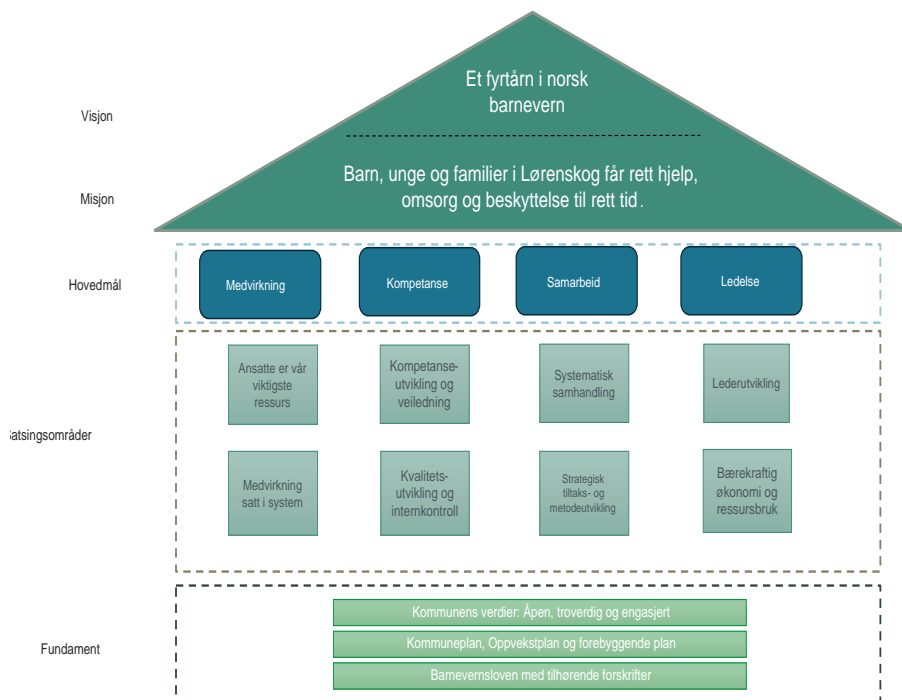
Visjon

Et fyrtårn i norsk barnevern

Misjon

Barn, unge og familier i Lørenskog får rett hjelp, omsorg og beskyttelse til rett tid.

Hovedmål

Medvirkning

Kompetanse

Samarbeid

Ledelse

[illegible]atsingsområder

Ansatte er vår viktigste ressurs

Kompetanseutvikling og veiledning

Systematisk samhandling

Lederutvikling

Medvirkning satt i system

Kvalitetsutvikling og internkontroll

Strategisk tiltaks- og metodeutvikling

Bærekraftig økonomi og ressursbruk

Fundament

Kommunens verdier: Åpen, troverdig og engasjert

Kommuneplan, Oppvekstplan og forebyggende plan

Barnevernsloven med tilhørende forskrifter